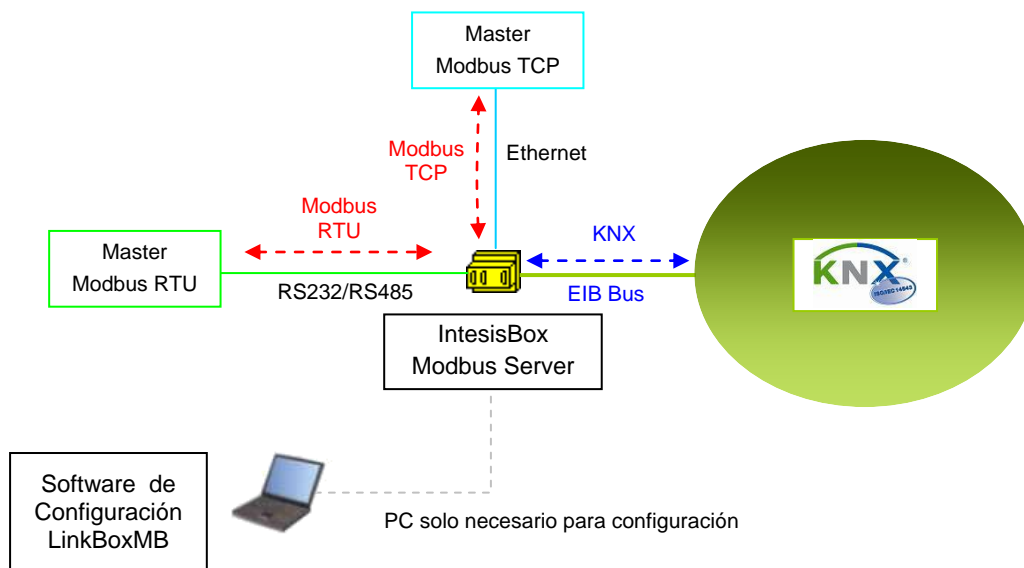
Master
Modbus TCP

Modbus
TCP

Ethernet

Modbus
RTU

Master
Modbus RTU

RS232/RS485

KNX

EIB Bus

KNX
ISO/IEC 14543

IntesisBox
Modbus Server

Software de
Configuración
LinkBoxMB

PC solo necesario para configuración